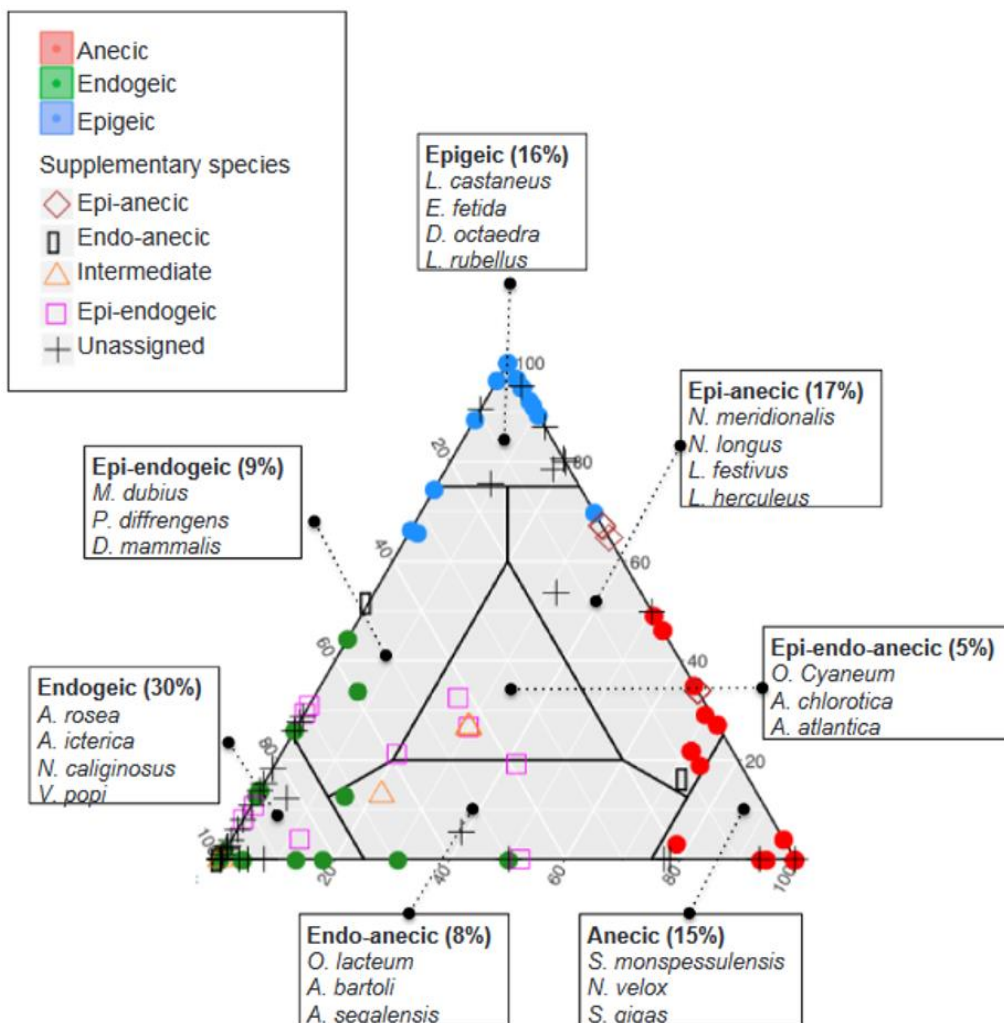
Anecic
Endogeic
Epigeic
Supplementary species
Epi-anecic
Endo-anecic
Intermediate
Epi-endogeic
Unassigned

**Epigeic (16%)**
*L. castaneus*
*E. fetida*
*D. octaedra*
*L. rubellus*

**Epi-anecic (17%)**
*N. meridionalis*
*N. longus*
*L. festivus*
*L. herculeus*

**Epi-endogeic (9%)**
*M. dubius*
*P. diffrengens*
*D. mammalis*

**Epi-endo-anecic (5%)**
*O. Cyaneum*
*A. chlorotica*
*A. atlantica*

**Endogeic (30%)**
*A. rosea*
*A. icterica*
*N. caliginosus*
*V. popi*

**Endo-anecic (8%)**
*O. lacteum*
*A. bartoli*
*A. segalensis*

**Anecic (15%)**
*S. monspessulensis*
*N. velox*
*S. gigas*

100
80
60
40
20
20
40
60
80
100
20
40
60
80
100